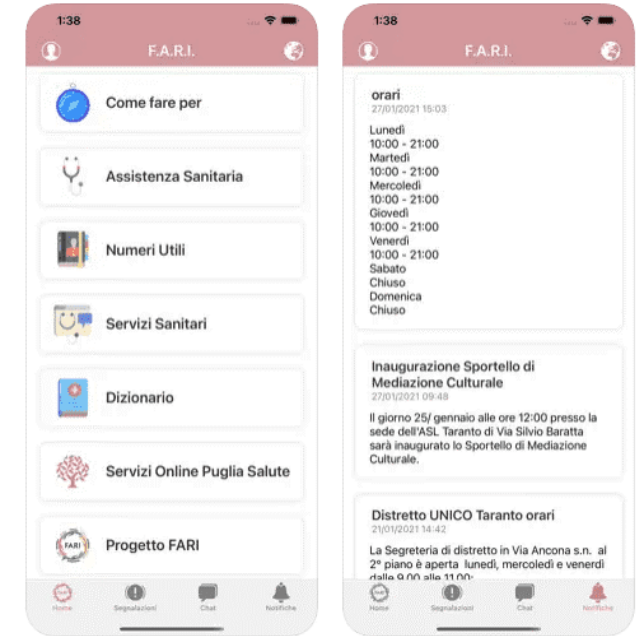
1:38

F.A.R.I.

Come fare per

Assistenza Sanitaria

Numeri Utili

Servizi Sanitari

Dizionario

Servizi Online Puglia Salute

FARI

Progetto FARI

Home

Segnalazioni

Chat

Notifiche

1:38

F.A.R.I.

orari
27/01/2021 15:03

Lunedì
10:00 - 21:00
Martedì
10:00 - 21:00
Mercoledì
10:00 - 21:00
Giovedì
10:00 - 21:00
Venerdì
10:00 - 21:00
Sabato
Chiuso
Domenica
Chiuso

Inaugurazione Sportello di Mediazione Culturale
27/01/2021 09:48

Il giorno 25/ gennaio alle ore 12:00 presso la sede dell'ASL Taranto di Via Silvio Baratta sarà inaugurato lo Sportello di Mediazione Culturale.

Distretto UNICO Taranto orari
21/01/2021 14:42

La Segreteria di distretto in Via Ancona s.n. al 2° piano è aperta lunedì, mercoledì e venerdì dalle 9.00 alle 11.00;

Home

Segnalazioni

Chat

Notifiche